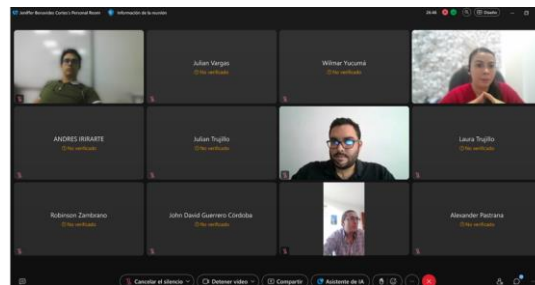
Jeniffer Benavides Cortes's Personal Room · Información de la reunión · 20:46 · Diseño

Julian Vargas
No verificado

Wilmar Yucumá
No verificado

ANDRES IRIRARTE
No verificado

Julian Trujillo
No verificado

Laura Trujillo
No verificado

Robinson Zambrano
No verificado

John David Guerrero Córdoba
No verificado

Alexander Pastrana
No verificado

Cancelar el silencio · Detener video · Compartir · Asistente de IA